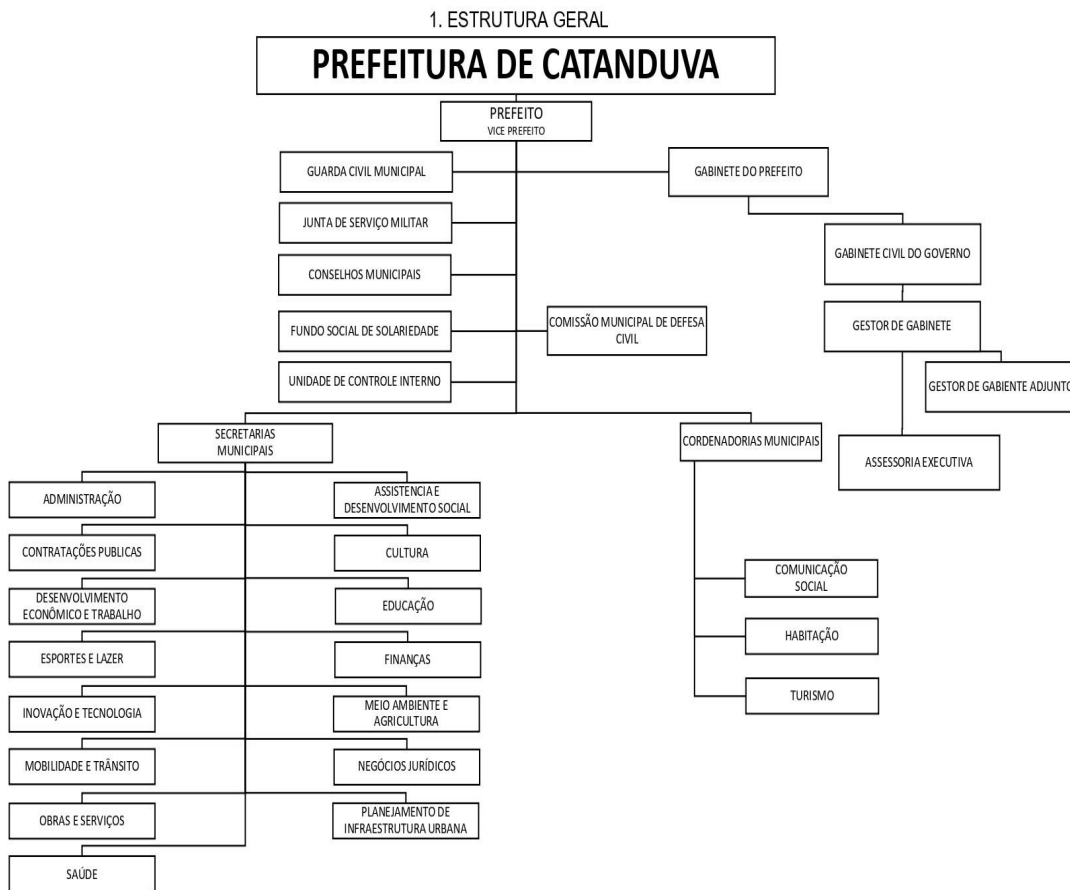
1. ESTRUTURA GERAL

PREFEITURA DE CATANDUVA

PREFEITO
VICE PREFEITO

GUARDA CIVIL MUNICIPAL

JUNTA DE SERVIÇO MILITAR

CONSELHOS MUNICIPAIS

FUNDO SOCIAL DE SOLARIEDADE

UNIDADE DE CONTROLE INTERNO

COMISSÃO MUNICIPAL DE DEFESA CIVIL

GABINETE DO PREFEITO

GABINETE CIVIL DO GOVERNO

GESTOR DE GABINETE

GESTOR DE GABIENTE ADJUNTO

ASSESSORIA EXECUTIVA

SECRETARIAS MUNICIPAIS

ADMINISTRAÇÃO

CONTRATAÇÕES PUBLICAS

DESENVOLVIMENTO ECONÔMICO E TRABALHO

ESPORTES E LAZER

INOVAÇÃO E TECNOLOGIA

MOBILIDADE E TRÂNSITO

OBRAS E SERVIÇOS

SAÚDE

ASSISTENCIA E DESENVOLVIMENTO SOCIAL

CULTURA

EDUCAÇÃO

FINANÇAS

MEIO AMBIENTE E AGRICULTURA

NEGÓCIOS JURÍDICOS

PLANEJAMENTO DE INFRAESTRUTURA URBANA

CORDENADORIAS MUNICIPAIS

COMUNICAÇÃO SOCIAL

HABITAÇÃO

TURISMO